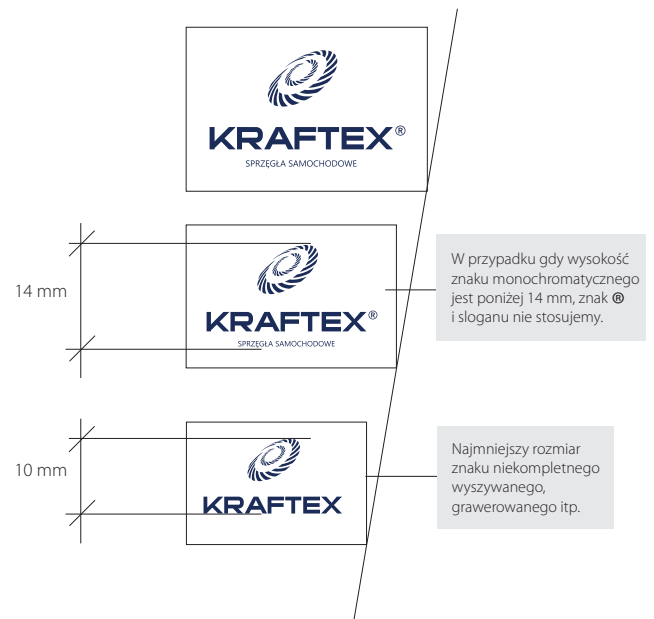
KRAFTEX®
SPRZĘGŁA SAMOCHODOWE

14 mm

KRAFTEX®
SPRZĘGŁA SAMOCHODOWE

W przypadku gdy wysokość znaku monochromatycznego jest poniżej 14 mm, znak ® i sloganu nie stosujemy.

10 mm

KRAFTEX

Najmniejszy rozmiar znaku niekompletnego wyszywanego, grawerowanego itp.